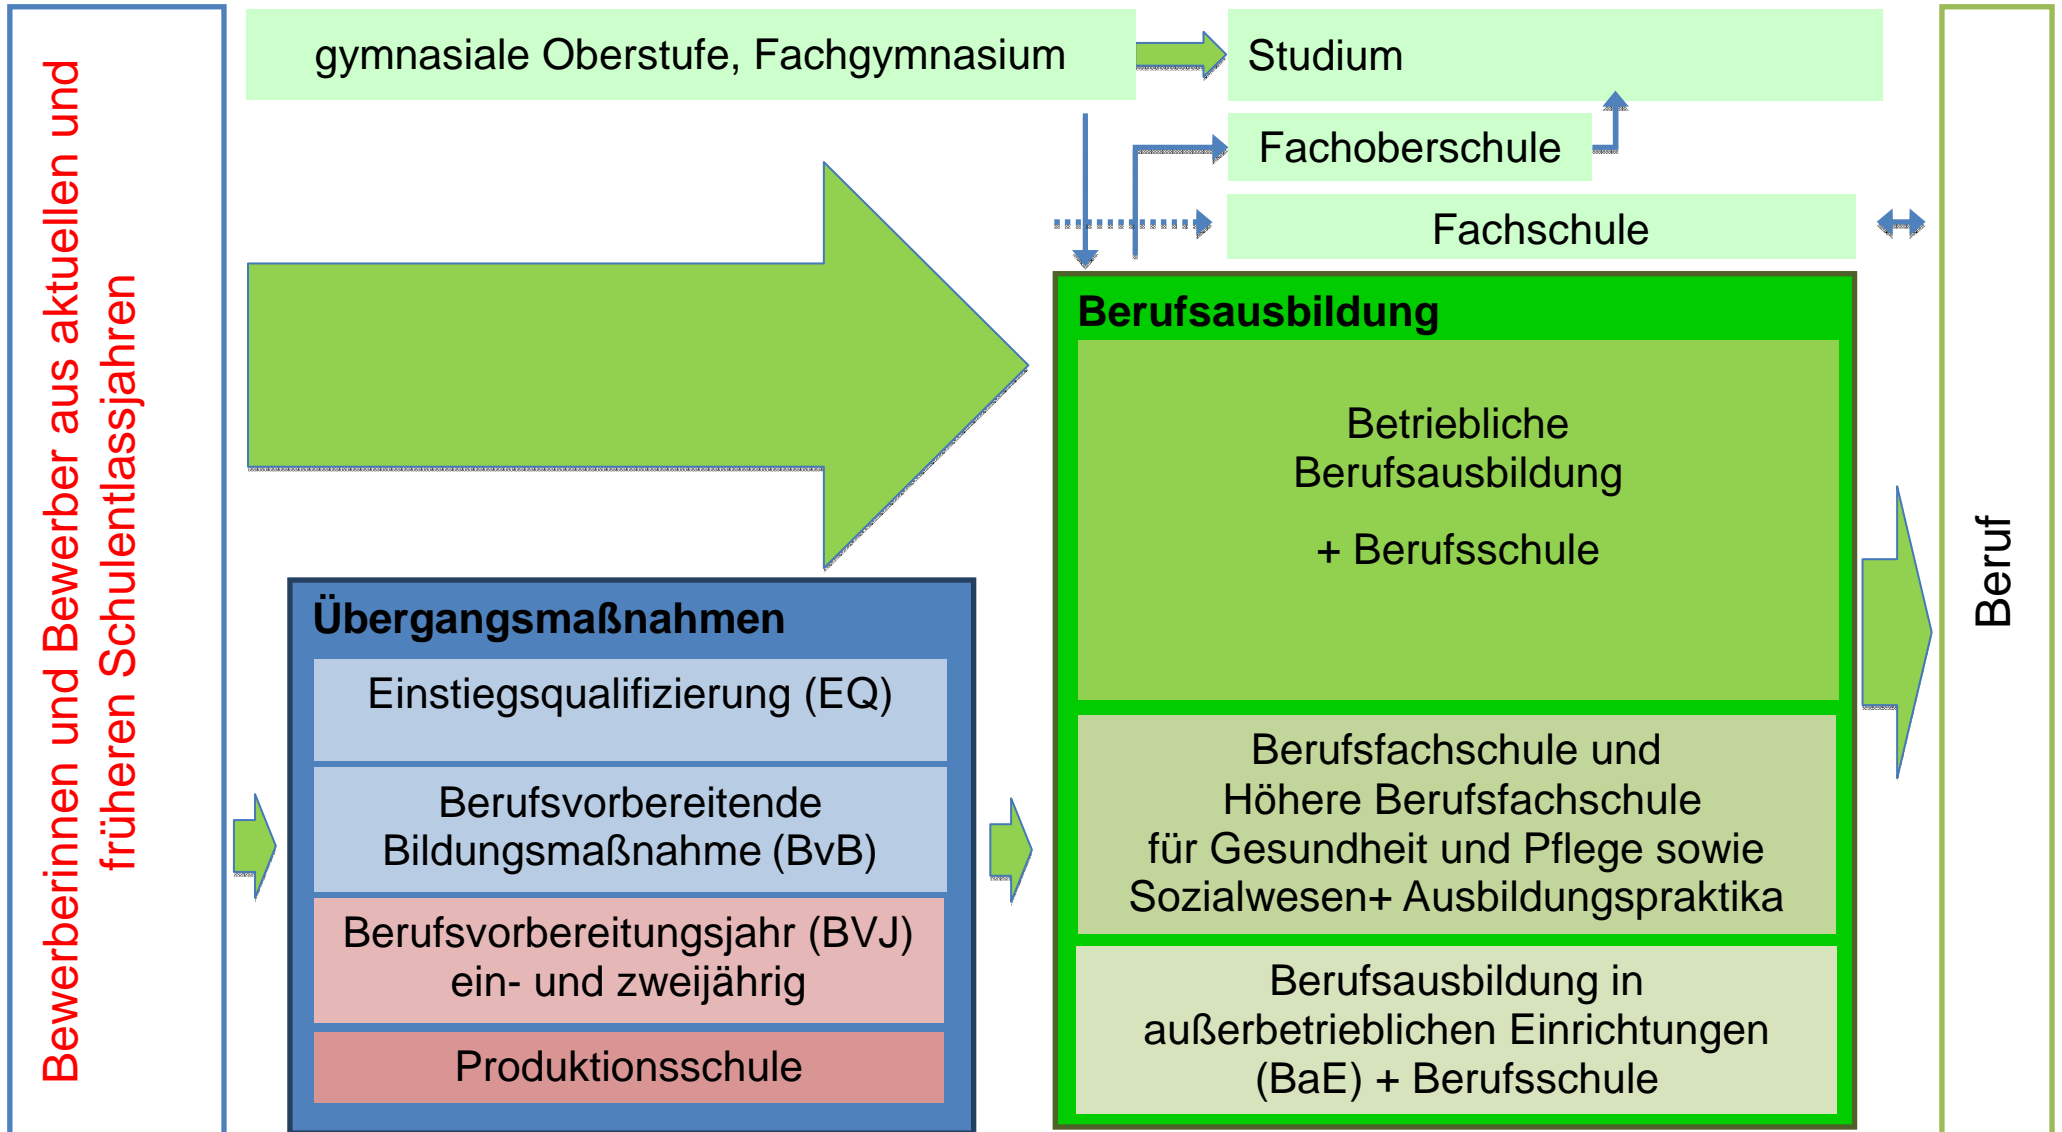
Bewerberinnen und Bewerber aus aktuellen und früheren Schulentlassjahren

gymnasiale Oberstufe, Fachgymnasium

Studium

Fachoberschule

Fachschule

Berufsausbildung

Betriebliche Berufsausbildung

+ Berufsschule

Berufsfachschule und Höhere Berufsfachschule für Gesundheit und Pflege sowie Sozialwesen+ Ausbildungspraktika

Berufsausbildung in außerbetrieblichen Einrichtungen (BaE) + Berufsschule

Übergangsmaßnahmen

Einstiegsqualifizierung (EQ)

Berufsvorbereitende Bildungsmaßnahme (BvB)

Berufsvorbereitungsjahr (BVJ) ein- und zweijährig

Produktionsschule

Beruf